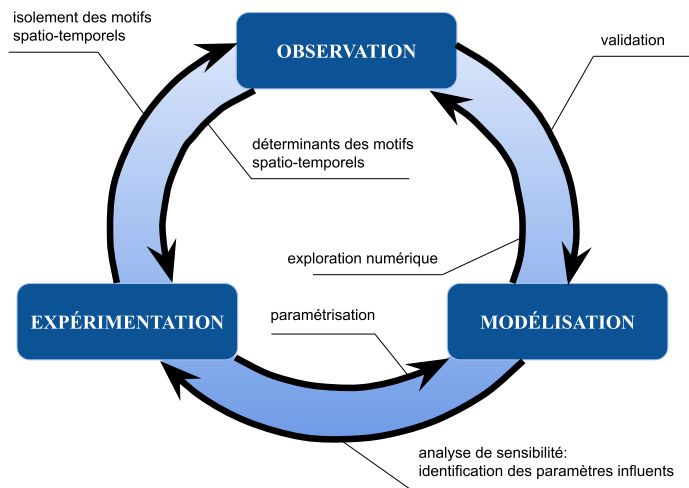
isolement des motifs spatio-temporels

OBSERVATION

validation

déterminants des motifs spatio-temporels

exploration numérique

EXPÉRIMENTATION

paramétrisation

MODÉLISATION

analyse de sensibilité:
identification des paramètres influents